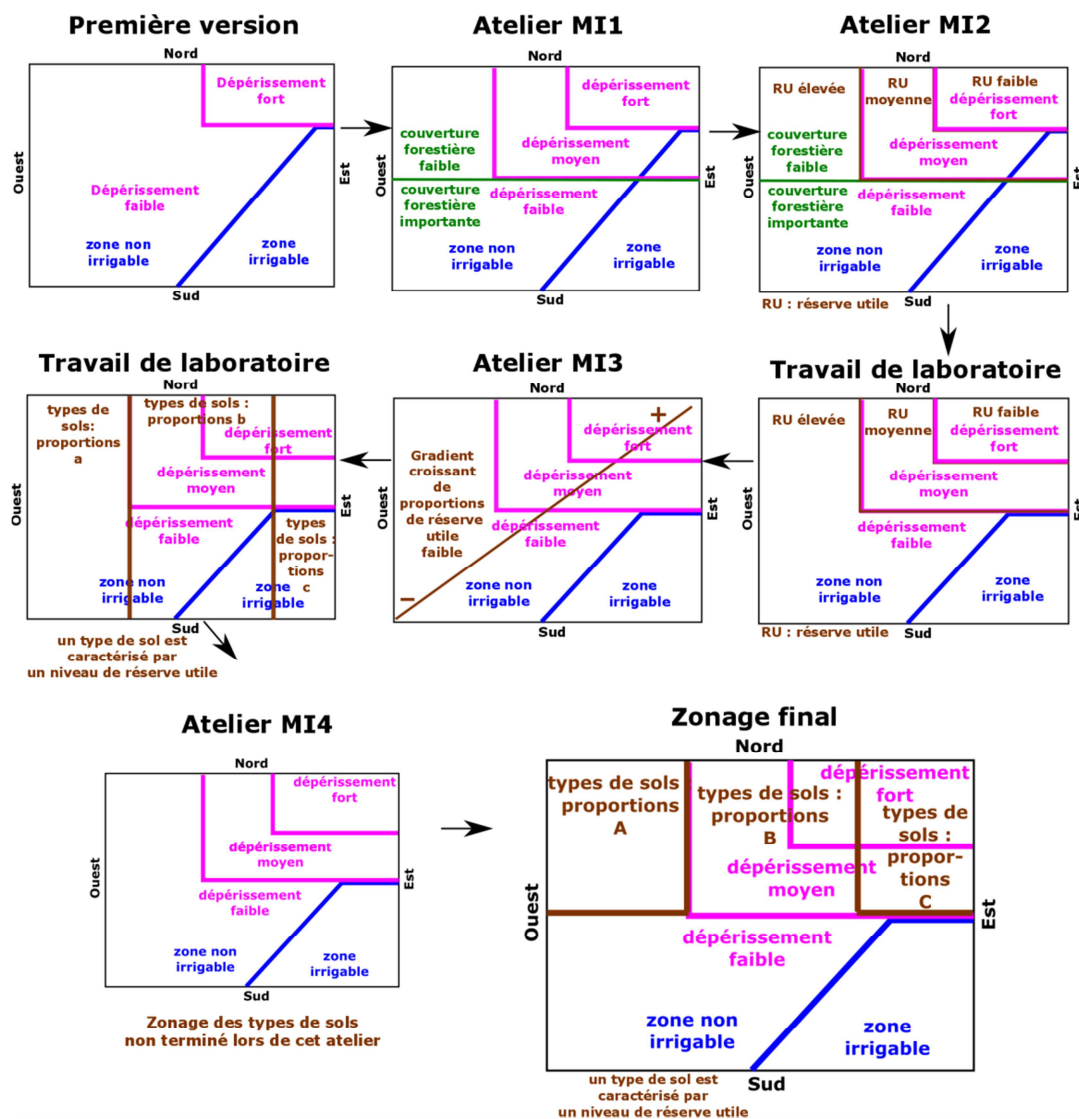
Première version

Nord
Dépérissement fort
Ouest
Dépérissement faible
Est
zone non irrigable
zone irrigable
Sud

Atelier MI1

Nord
dépérissement fort
couverture forestière faible
dépérissement moyen
Ouest
Est
couverture forestière importante
dépérissement faible
zone non irrigable
zone irrigable
Sud

Atelier MI2

Nord
RU élevée
RU moyenne
RU faible dépérissement fort
couverture forestière faible
dépérissement moyen
Ouest
Est
couverture forestière importante
dépérissement faible
zone non irrigable
zone irrigable
RU : réserve utile
Sud

Travail de laboratoire

Nord
RU élevée
RU moyenne
RU faible dépérissement fort
dépérissement moyen
Ouest
Est
dépérissement faible
zone non irrigable
zone irrigable
RU : réserve utile
Sud

Atelier MI3

Nord
+
dépérissement fort
Gradient croissant de proportions de réserve utile faible
dépérissement moyen
Ouest
Est
dépérissement faible
–
zone non irrigable
zone irrigable
Sud

Travail de laboratoire

Nord
types de sols: proportions a
types de sols : proportions b
dépérissement fort
dépérissement moyen
Ouest
Est
dépérissement faible
types de sols : proportions c
zone non irrigable
zone irrigable
Sud
un type de sol est caractérisé par un niveau de réserve utile

Atelier MI4

Nord
dépérissement fort
dépérissement moyen
Ouest
Est
dépérissement faible
zone non irrigable
zone irrigable
Sud
Zonage des types de sols non terminé lors de cet atelier

Zonage final

Nord
types de sols proportions A
types de sols : proportions B
dépérissement fort
types de sols : proportions C
dépérissement moyen
Ouest
Est
dépérissement faible
zone non irrigable
zone irrigable
Sud
un type de sol est caractérisé par un niveau de réserve utile